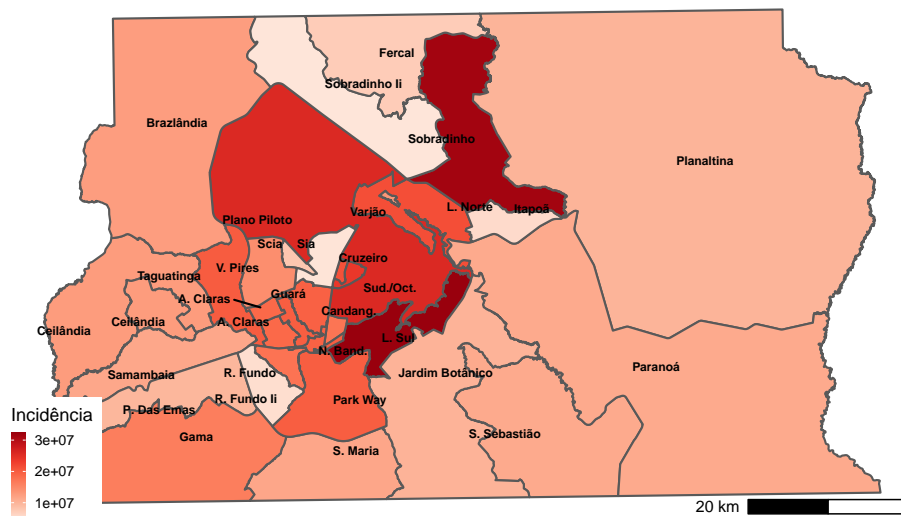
Fercal
Sobradinho Ii
Brazlândia
Sobradinho
Planaltina
Plano Piloto
Varjão
L. Norte
Itapoã
Scia
Sia
Cruzeiro
V. Pires
Taguatinga
A. Claras
Guará
Sud./Oct.
Ceilândia
Ceilândia
A. Claras
Candang.
L. Sul
N. Band.
Samambaia
R. Fundo
Jardim Botânico
Paranoá
P. Das Emas
R. Fundo Ii
Park Way
Incidência
3e+07
2e+07
1e+07
Gama
S. Sebastião
S. Maria
20 km